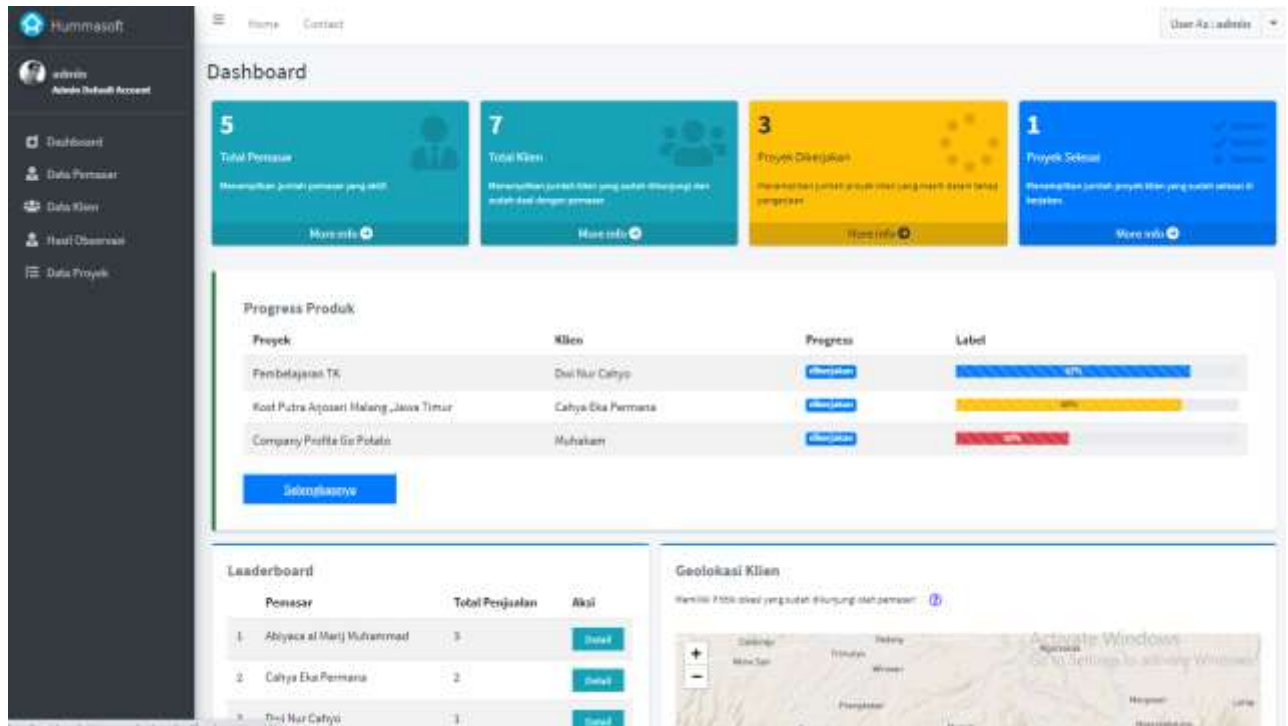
Hummasoft

Home Contact

User As : admin

admin
Admin Default Account

Dashboard
Data Pemasar
Data Klien
Hasil Observasi
Data Proyek

Dashboard

5
Total Pemasar
Menampilkan jumlah pemasar yang aktif
More info

7
Total Klien
Menampilkan jumlah klien yang sudah dikunjungi dan sudah deal dengan pemasar
More info

3
Proyek Dikerjakan
Menampilkan jumlah proyek klien yang masih dalam tahap pengerjaan
More info

1
Proyek Selesai
Menampilkan jumlah proyek klien yang sudah selesai di kerjakan
More info

Progress Produk

| Proyek | Klien | Progress | Label |
|---|---|---|---|
| Pembelajaran TK | Dwi Nur Cahyo | dikerjakan | 82% |
| Kost Putra Arjosari Malang ,Jawa Timur | Cahya Eka Permana | dikerjakan | 80% |
| Company Profile Go Potato | Muhakam | dikerjakan | 40% |

Selengkapnya

Leaderboard

| | Pemasar | Total Penjualan | Aksi |
|---|---|---|---|
| 1 | Abiyasa al Marij Muhammad | 3 | Detail |
| 2 | Cahya Eka Permana | 2 | Detail |
| 3 | Dwi Nur Cahyo | 1 | Detail |

Geolokasi Klien

Memiliki Titik lokasi yang sudah dikunjungi oleh pemasar

+
−

Activate Windows
Go to Settings to activate Windows.